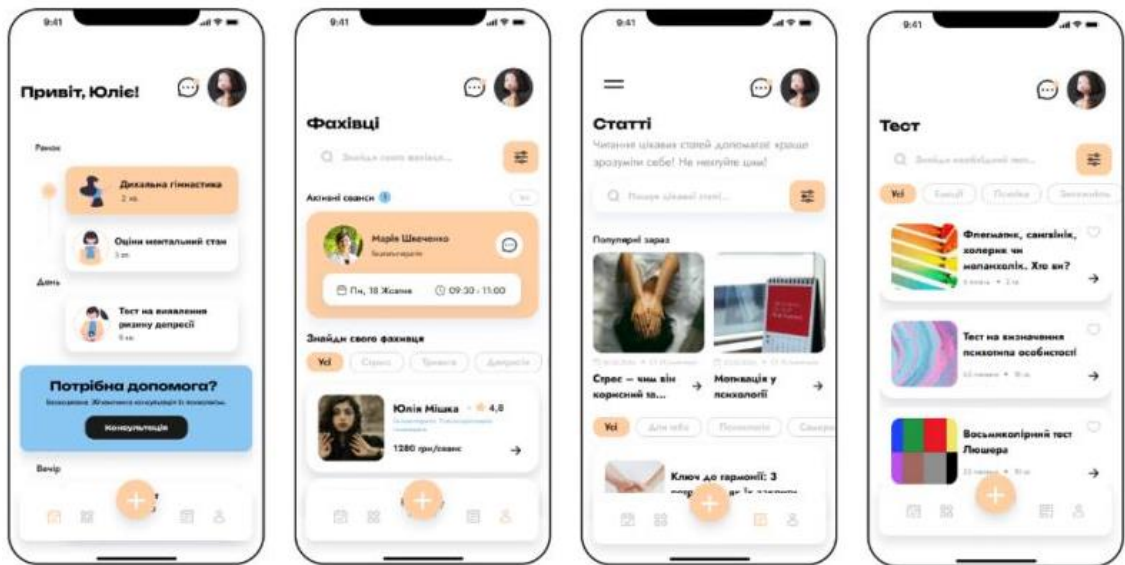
9:41

Привіт, Юліє!

Ранок

Дихальна гімнастика

2 хв

Оціни ментальний стан

3 хв

День

Тест на виявлення ризику депресії

5 хв

Потрібна допомога?

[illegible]

Консультація

Вечір

9:41

Фахівці

Знайди свого фахівця...

Активні сеанси 1

Марія Шевченко

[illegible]

Пн, 18 Жовтня

09:30 - 11:00

Знайди свого фахівця

Усі

Стрес

Тривога

Депресія

Юлія Мішка

4,8

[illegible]

1280 грн/сеанс

9:41

Статті

Читання цікавих статей допомагає краще зрозуміти себе! Не нехтуйте цим!

Пошук цікавої статті...

Популярні зараз

Стрес — чим він корисний за...

Мотивація у психології

Усі

Для тебе

Психологія

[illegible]

Ключ до гармонії: 3 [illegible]

9:41

Тест

Знайди необхідний тест...

Усі

Емоції

Психіка

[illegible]

Флегматик, сангвінік, холерик чи меланхолік. Хто ви?

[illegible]

Тест на визначення психотипу особистості

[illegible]

Восьмиколірний тест Люшера

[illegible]